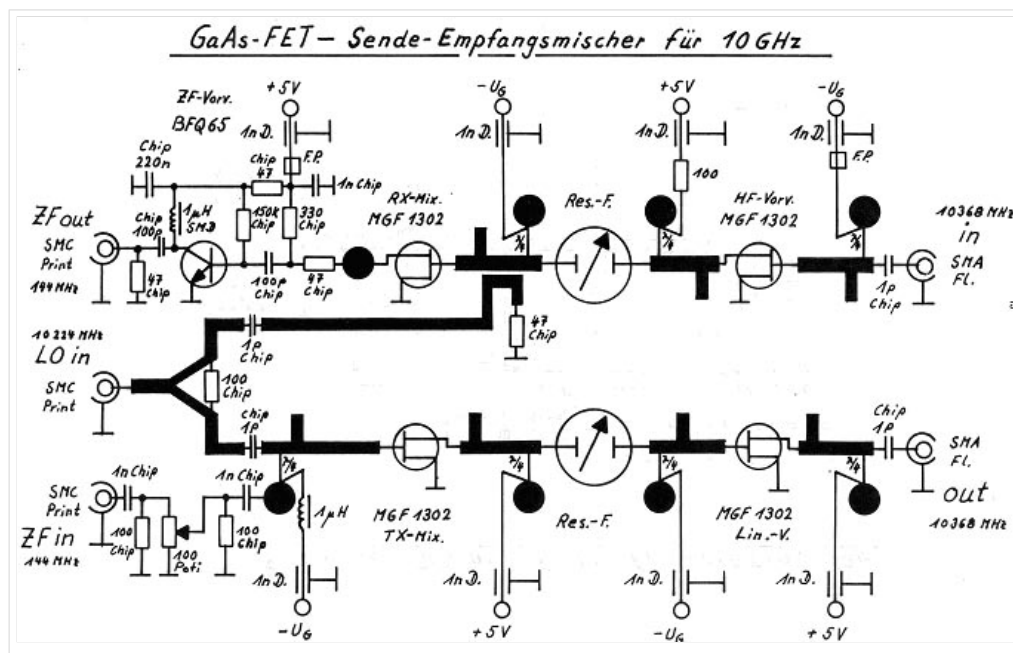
GaAs-FET – Sende-Empfangsmischer für 10 GHz

ZF-Vorv.
BFQ65

+5V

1n D.

Chip 47

F.P.

1n Chip

Chip 220n

Chip 100p

1µH SMD

150k Chip

330 Chip

RX-Mix.
MGF 1302

ZFout
SMC
Print
144 MHz

47 Chip

100p Chip

47 Chip

$-U_G$

1n D.

$\lambda/4$

Res.-F.

+5V

1n D.

100

$\lambda/4$

HF-Vorv.
MGF 1302

$-U_G$

1n D.

F.P.

$\lambda/4$

10368 MHz
in

SMA
Fl.

1p Chip

47 Chip

10224 MHz
LO in
SMC
Print

1p Chip

100 Chip

Chip 1p

$\lambda/4$

$\lambda/4$

Res.-F.

$\lambda/4$

$\lambda/4$

Chip 1p

SMA
Fl.

out
10368 MHz

SMC
Print

1n Chip

1n Chip

1µH

ZFin
144 MHz

100 Chip

100 Poti

100 Chip

MGF 1302
TX-Mix.

MGF 1302
Lin.-V.

1n D.

$-U_G$

1n D.

+5V

1n D.

$-U_G$

1n D.

+5V